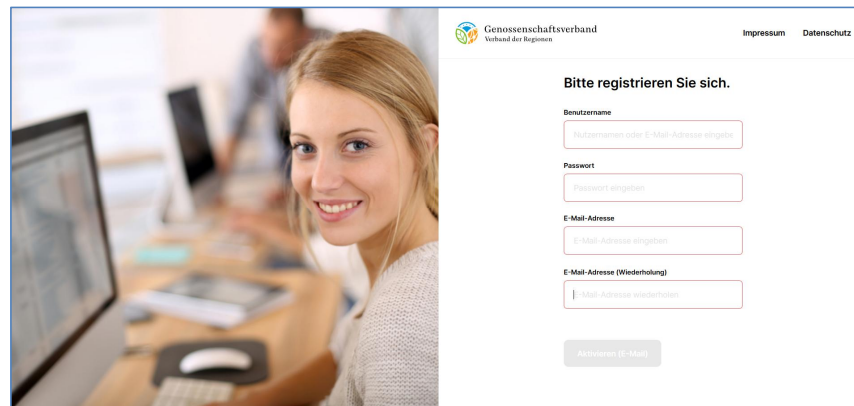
Genossenschaftsverband
Verband der Regionen

Impressum Datenschutz

Bitte registrieren Sie sich.

Benutzername

Nutzernamen oder E-Mail-Adresse eingebe

Passwort

Passwort eingeben

E-Mail-Adresse

E-Mail-Adresse eingeben

E-Mail-Adresse (Wiederholung)

E-Mail-Adresse wiederholen

Aktivieren (E-Mail)